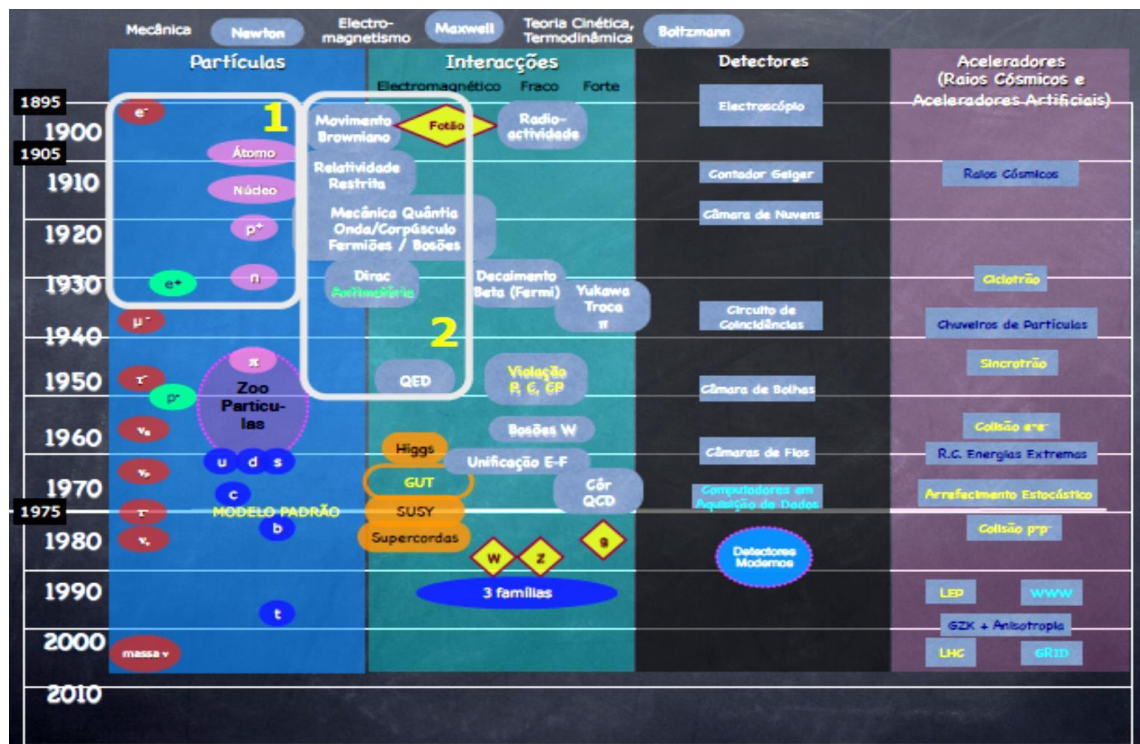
Mecânica Newton Electromagnetismo Maxwell Teoria Cinética, Termodinâmica Boltzmann

Partículas

Interacções
Electromagnético Fraco Forte

Detectores

Aceleradores (Raios Cósmicos e Aceleradores Artificiais)

1895
1900
1905
1910
1920
1930
1940
1950
1960
1970
1975
1980
1990
2000
2010

1

$e^-$
Átomo
Núcleo
$p^+$
$e^+$
n
$\mu^-$
$\pi$
$\tau^-$
$p^-$
Zoo Partículas
$\nu_e$
$\nu_\mu$
u d s
c
MODELO PADRÃO
b
$\tau^-$
$\nu_\tau$
t
massa $\nu$

Movimento Browniano
Fotão
Radioactividade
Relatividade Restrita
Mecânica Quântica Onda/Corpúsculo Fermiões / Bosões
Dirac Antimatéria
Decaimento Beta (Fermi)
Yukawa Troca $\pi$

2

QED
Violação P, C, CP
Bosões W
Higgs
Unificação E-F
GUT
Côr QCD
SUSY
Supercordas
W
Z
g
3 famílias

Electroscópio
Contador Geiger
Câmara de Nuvens
Circuito de Coincidências
Câmara de Bolhas
Câmaras de Fios
Computadores em Aquisição de Dados
Detectores Modernos

Raios Cósmicos
Ciclotrão
Chuveiros de Partículas
Sincrotrão
Colisão $e^+e^-$
R.C. Energias Extremas
Arrefecimento Estocástico
Colisão $p^+p^-$
LEP
WWW
GZK + Anisotropia
LHC
GRID